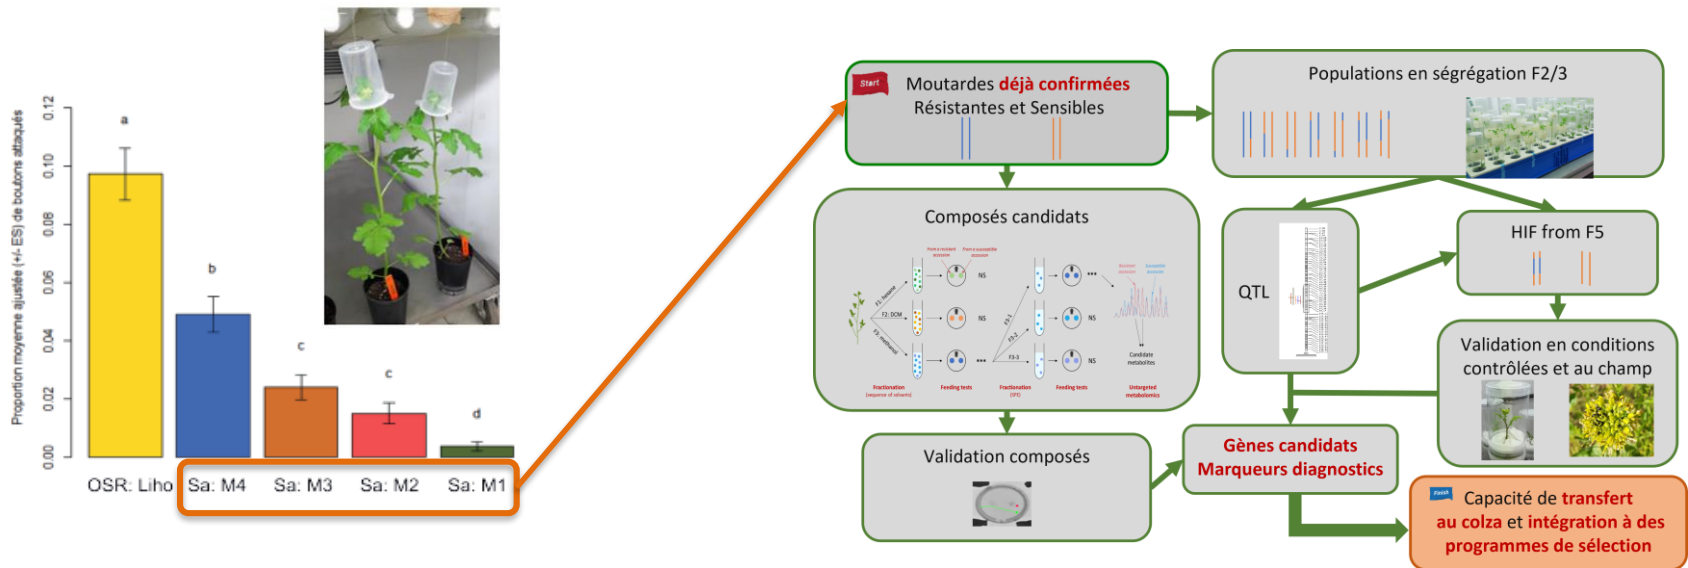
Proportion moyenne ajustée (+/- ES) de boutons attaqués

0.12
0.10
0.08
0.06
0.04
0.02
0.00

a
b
c
c
d

OSR: Liho
Sa: M4
Sa: M3
Sa: M2
Sa: M1

Start
Moutardes déjà confirmées
Résistantes et Sensibles

Populations en ségrégation F2/3

Composés candidats

F1: hexane
F2: DCM
F3: methanol
From a resistant accession
From a susceptible accession
NS
NS
NS
F3-1
F3-2
F3-3
NS
NS
Resistant accession
Susceptible accession
Candidate metabolites
Fractionation (sequence of solvents)
Feeding tests
Fractionation (SPE)
Feeding tests
Untargeted metabolomics

QTL

HIF from F5

Validation en conditions contrôlées et au champ

Validation composés

Gènes candidats
Marqueurs diagnostics

Finish
Capacité de transfert au colza et intégration à des programmes de sélection